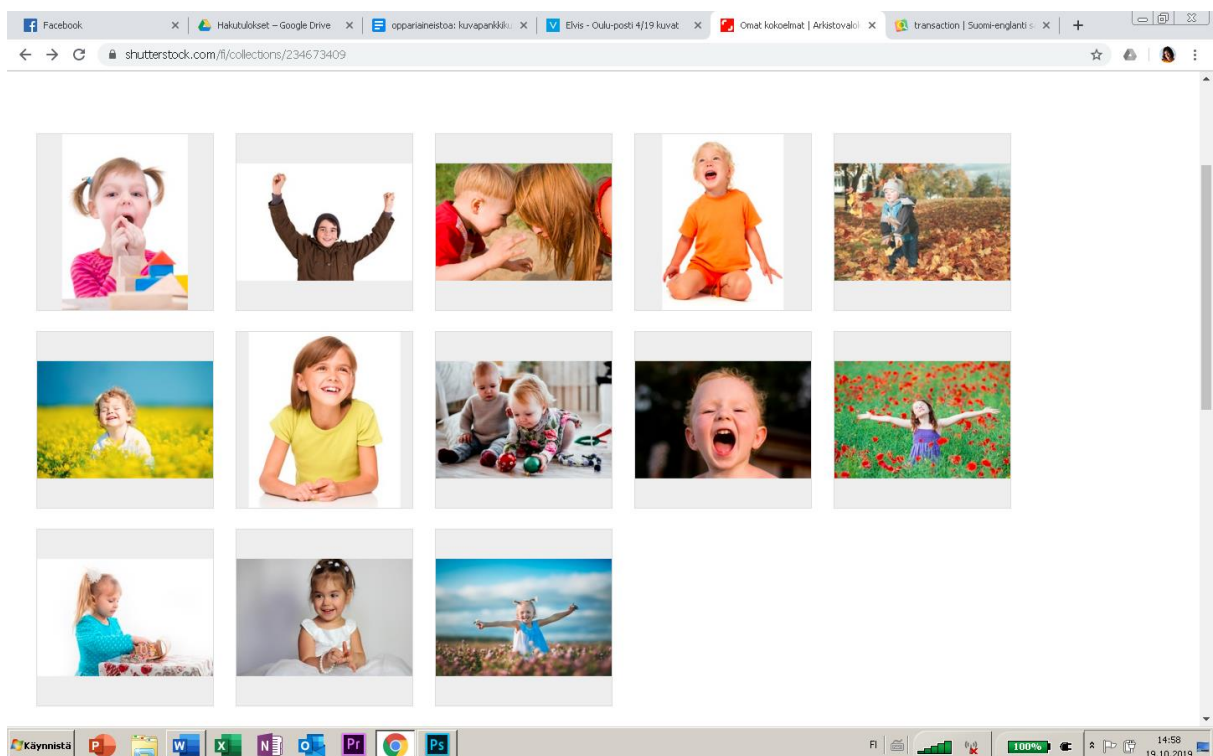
Facebook
Hakutulokset – Google Drive
oppariaineistoa: kuvapankkik
Elvis - Oulu-posti 4/19 kuvat
Omat kokoelmat | Arkistovalo
transaction | Suomi-englanti s

shutterstock.com/fi/collections/234673409

Käynnistä
FI
100%
14:58
19.10.2019